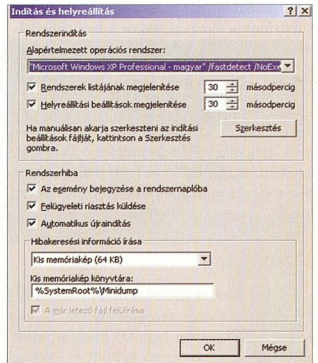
Indítás és helyreállítás

?
X

Rendszerindítás

Alapértelmezett operációs rendszer:

"Microsoft Windows XP Professional - magyar" /fastdetect /NoExe

Rendszerek listájának megjelenítése
30
másodpercig

Helyreállítási beállítások megjelenítése
30
másodpercig

Ha manuálisan akarja szerkeszteni az indítási beállítások fájlját, kattintson a Szerkesztés gombra.

Szerkesztés

Rendszerhiba

Az esemény bejegyzése a rendszernaplóba

Felügyeleti riasztás küldése

Automatikus újraindítás

Hibakeresési információ írása

Kis memóriakép (64 KB)

Kis memóriakép könyvtára:

%SystemRoot%\Minidump

A már létező fájl felülírása

OK
Mégse